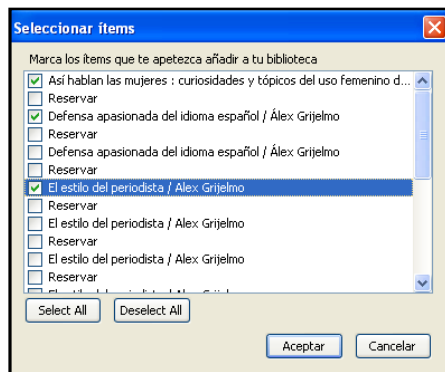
Seleccionar ítems

Marca los ítems que te apetezca añadir a tu biblioteca

Así hablan las mujeres : curiosidades y tópicos del uso femenino d...
Reservar
Defensa apasionada del idioma español / Álex Grijelmo
Reservar
Defensa apasionada del idioma español / Álex Grijelmo
Reservar
El estilo del periodista / Alex Grijelmo
Reservar
El estilo del periodista / Alex Grijelmo
Reservar
El estilo del periodista / Alex Grijelmo
Reservar
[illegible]

Select All
Deselect All

Aceptar
Cancelar